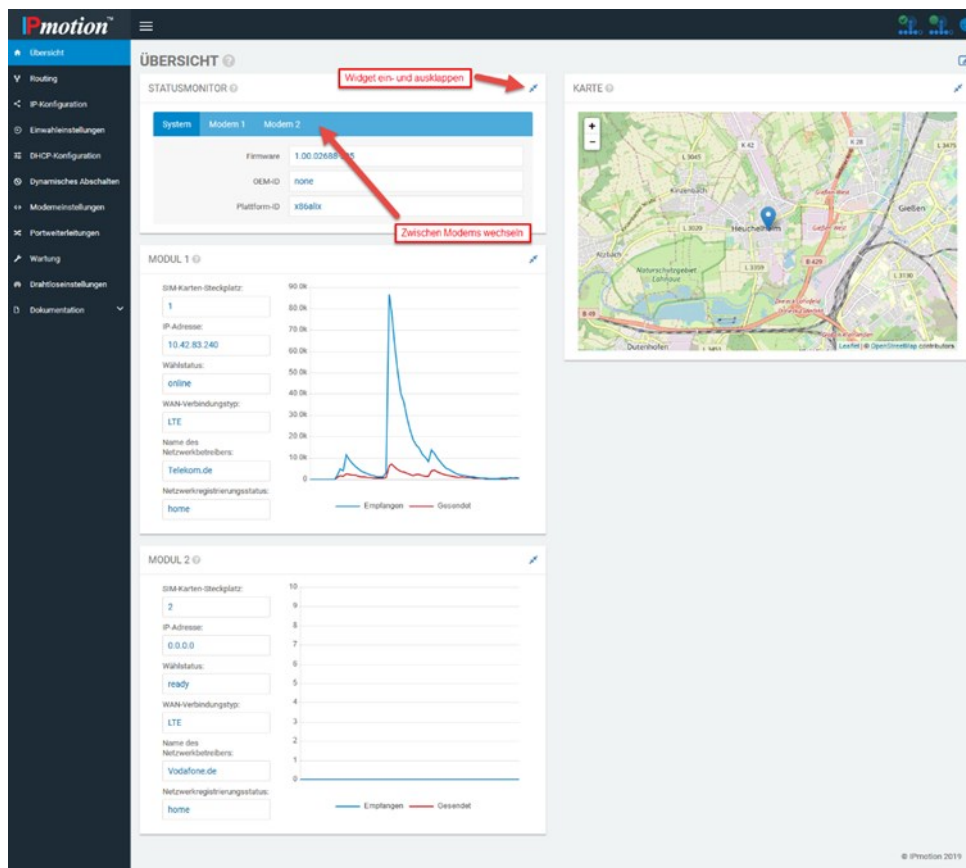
IPmotion™

Übersicht
Routing
IP-Konfiguration
Einwahleinstellungen
DHCP-Konfiguration
Dynamisches Abschalten
Modemeinstellungen
Portweiterleitungen
Wartung
Drahtloseinstellungen
Dokumentation

ÜBERSICHT

STATUSMONITOR
Widget ein- und ausklappen
System Modem 1 Modem 2
Firmware 1.00.02688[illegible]5
OEM-ID none
Plattform-ID x86alix
Zwischen Modems wechseln

KARTE
+
−
K 42
K 28
L 3475
L 3045
Kinzenbach
Gießen-West
Gießen
L 3020
Heuchelheim
Gießen-West
Rodheim
Naturschutzgebiet Lahnaue
L 3359
B 429
L 3130
B 49
Dutenhofen
L 3451
Leaflet | © OpenStreetMap contributors

MODUL 1
SIM-Karten-Steckplatz:
1
IP-Adresse:
10.42.83.240
Wählstatus:
online
WAN-Verbindungstyp:
LTE
Name des Netzwerkbetreibers:
Telekom.de
Netzwerkregistrierungsstatus:
home
90.0k
80.0k
70.0k
60.0k
50.0k
40.0k
30.0k
20.0k
10.0k
0
Empfangen Gesendet

MODUL 2
SIM-Karten-Steckplatz:
2
IP-Adresse:
0.0.0.0
Wählstatus:
ready
WAN-Verbindungstyp:
LTE
Name des Netzwerkbetreibers:
Vodafone.de
Netzwerkregistrierungsstatus:
home
10
9
8
7
6
5
4
3
2
1
0
Empfangen Gesendet

© IPmotion 2019